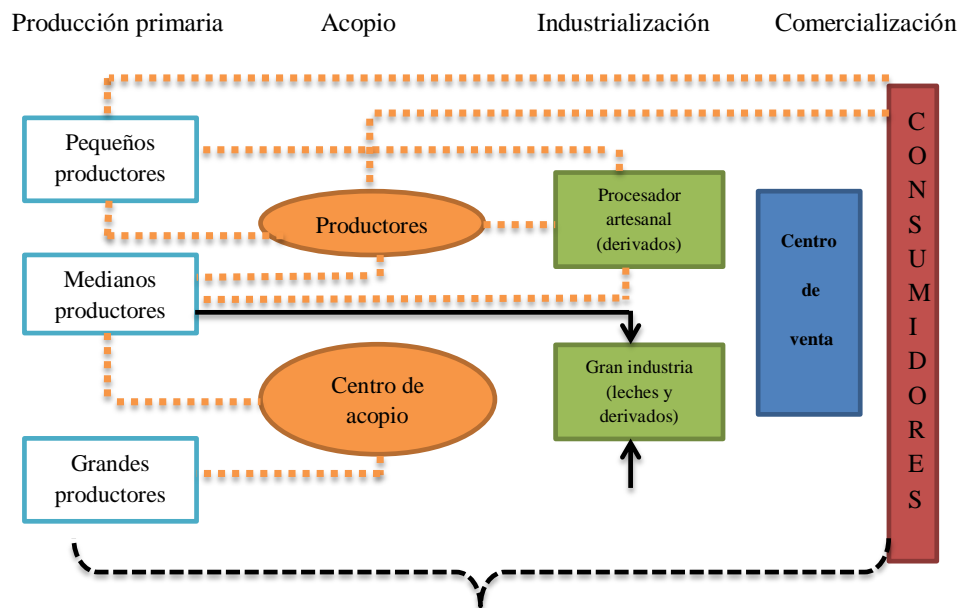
Producción primaria Acopio Industrialización Comercialización

Pequeños productores

Productores

Procesador artesanal (derivados)

Centro de venta

CONSUMIDORES

Medianos productores

Centro de acopio

Gran industria (leches y derivados)

Grandes productores